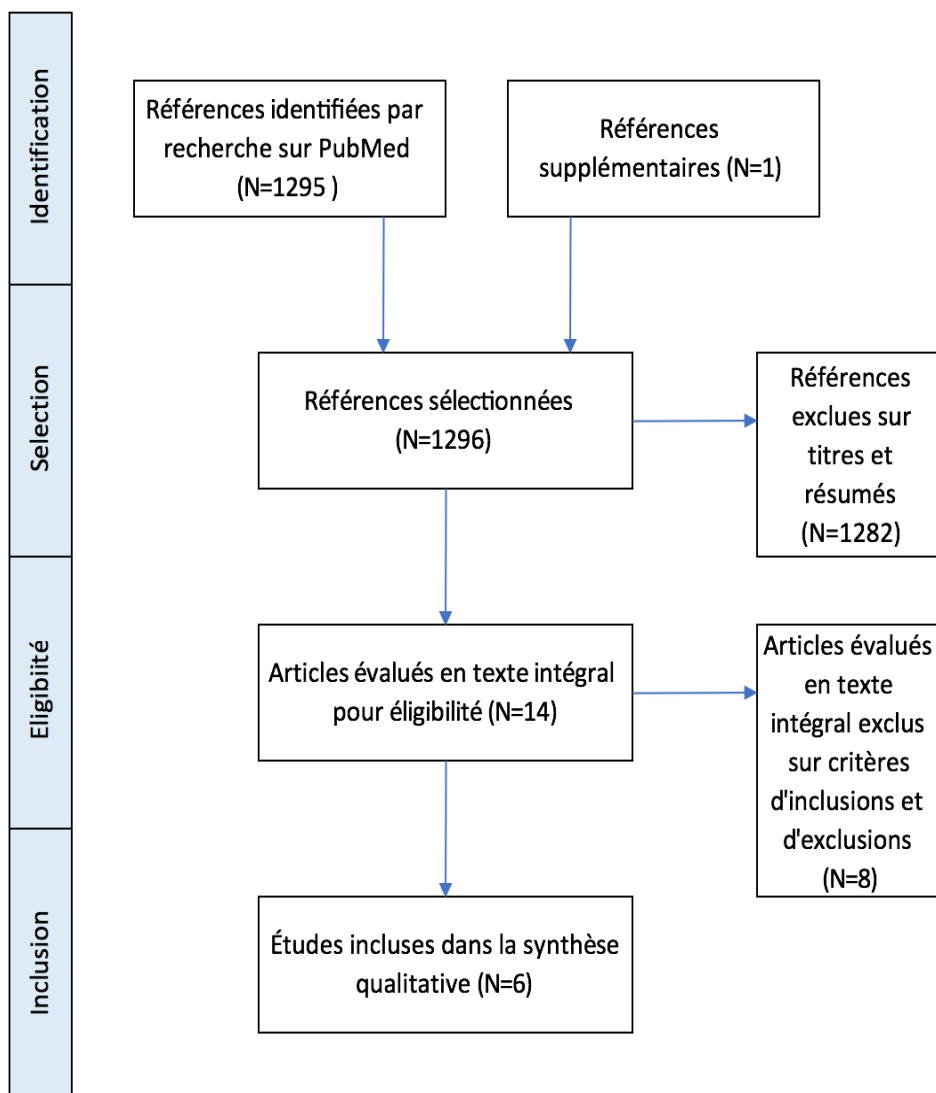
Identification

Références identifiées par recherche sur PubMed (N=1295 )

Références supplémentaires (N=1)

Selection

Références sélectionnées (N=1296)

Références exclues sur titres et résumés (N=1282)

Eligibilité

Articles évalués en texte intégral pour éligibilité (N=14)

Articles évalués en texte intégral exclus sur critères d'inclusions et d'exclusions (N=8)

Inclusion

Études incluses dans la synthèse qualitative (N=6)